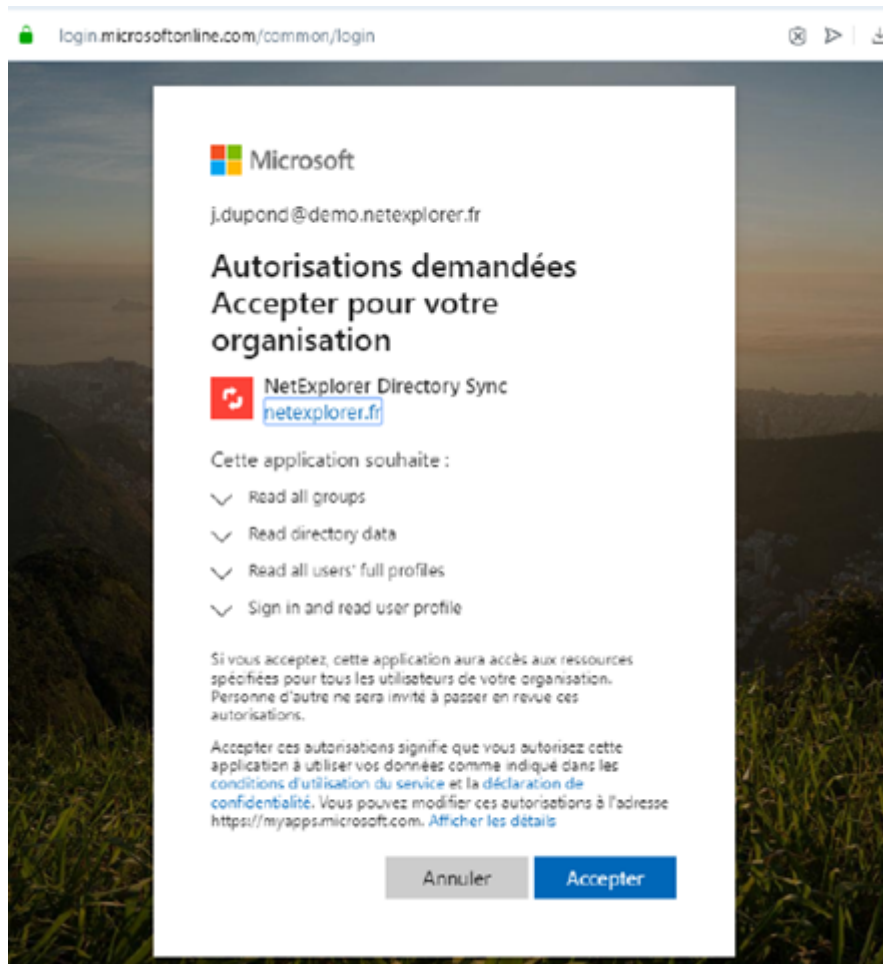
login.microsoftonline.com/common/login

Microsoft

j.dupond@demo.netexplorer.fr

Autorisations demandées
Accepter pour votre organisation

NetExplorer Directory Sync
netexplorer.fr

Cette application souhaite :

Read all groups

Read directory data

Read all users' full profiles

Sign in and read user profile

Si vous acceptez, cette application aura accès aux ressources spécifiées pour tous les utilisateurs de votre organisation. Personne d'autre ne sera invité à passer en revue ces autorisations.

Accepter ces autorisations signifie que vous autorisez cette application à utiliser vos données comme indiqué dans les conditions d'utilisation du service et la déclaration de confidentialité. Vous pouvez modifier ces autorisations à l'adresse https://myapps.microsoft.com. Afficher les détails

Annuler

Accepter